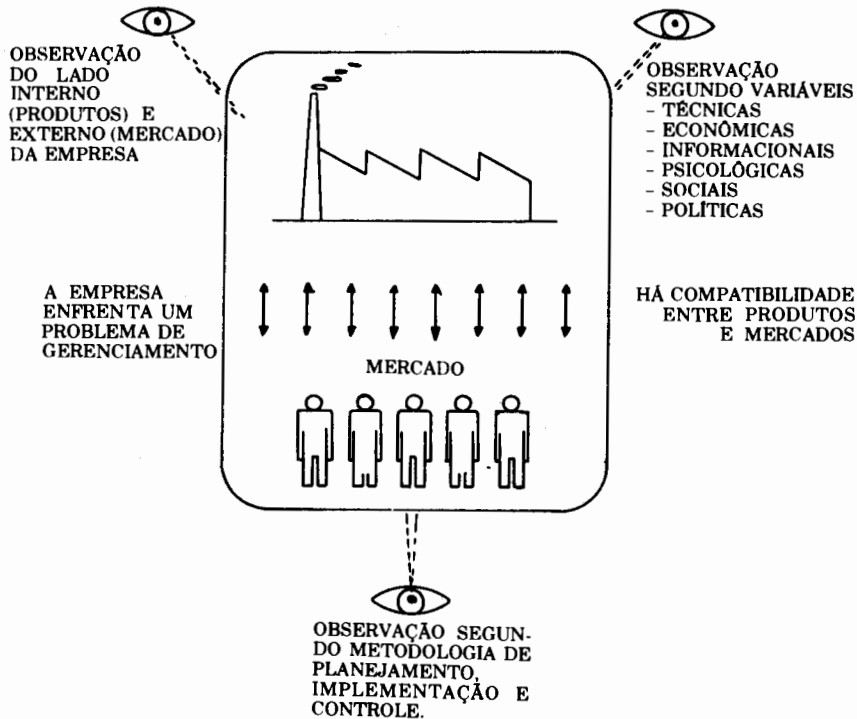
OBSERVAÇÃO DO LADO INTERNO (PRODUTOS) E EXTERNO (MERCADO) DA EMPRESA

OBSERVAÇÃO SEGUNDO VARIÁVEIS
- TÉCNICAS
- ECONÔMICAS
- INFORMACIONAIS
- PSICOLÓGICAS
- SOCIAIS
- POLÍTICAS

A EMPRESA ENFRENTA UM PROBLEMA DE GERENCIAMENTO

HÁ COMPATIBILIDADE ENTRE PRODUTOS E MERCADOS

MERCADO

OBSERVAÇÃO SEGUNDO METODOLOGIA DE PLANEJAMENTO, IMPLEMENTAÇÃO E CONTROLE.